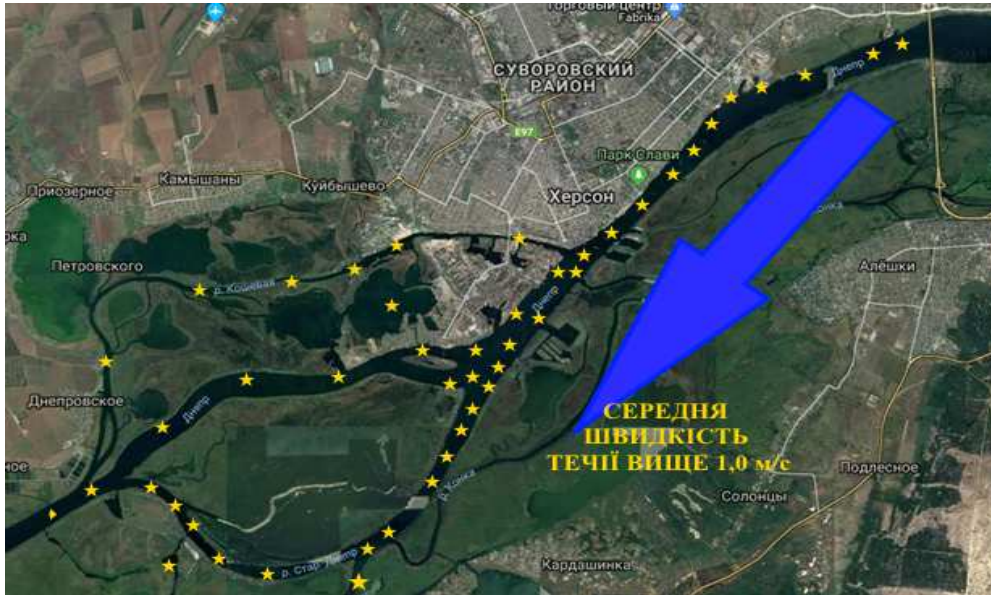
Торговый центр Fabrika
СУВОРОВСКИЙ РАЙОН
E97
Днепр
Парк Слави
Приозерное
Камышаны
Куйбышево
Херсон
рока
Петровского
р. Кошевая
Днепр
Алешки
Днепр
Днепровское
Днепр
СЕРЕДНЯ ШВИДКІСТЬ ТЕЧІЇ ВИЩЕ 1,0 м/с
р. Кошка
Подлесное
Солонцы
р. Стар. Днепр
Кардашинка